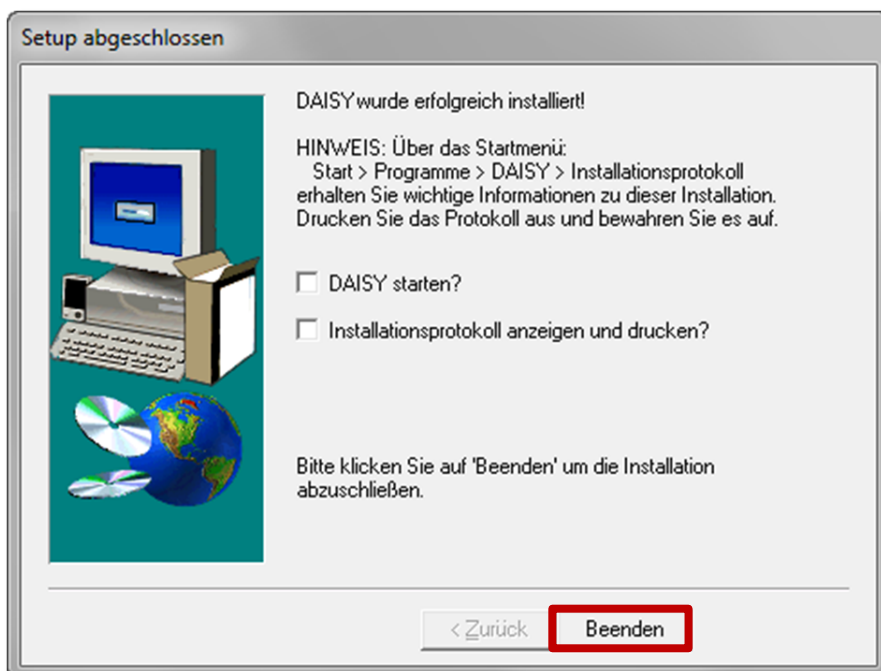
Setup abgeschlossen

DAISY wurde erfolgreich installiert!

HINWEIS: Über das Startmenü:
Start > Programme > DAISY > Installationsprotokoll
erhalten Sie wichtige Informationen zu dieser Installation.
Drucken Sie das Protokoll aus und bewahren Sie es auf.

DAISY starten?

Installationsprotokoll anzeigen und drucken?

Bitte klicken Sie auf 'Beenden' um die Installation abzuschließen.

< Zurück

Beenden